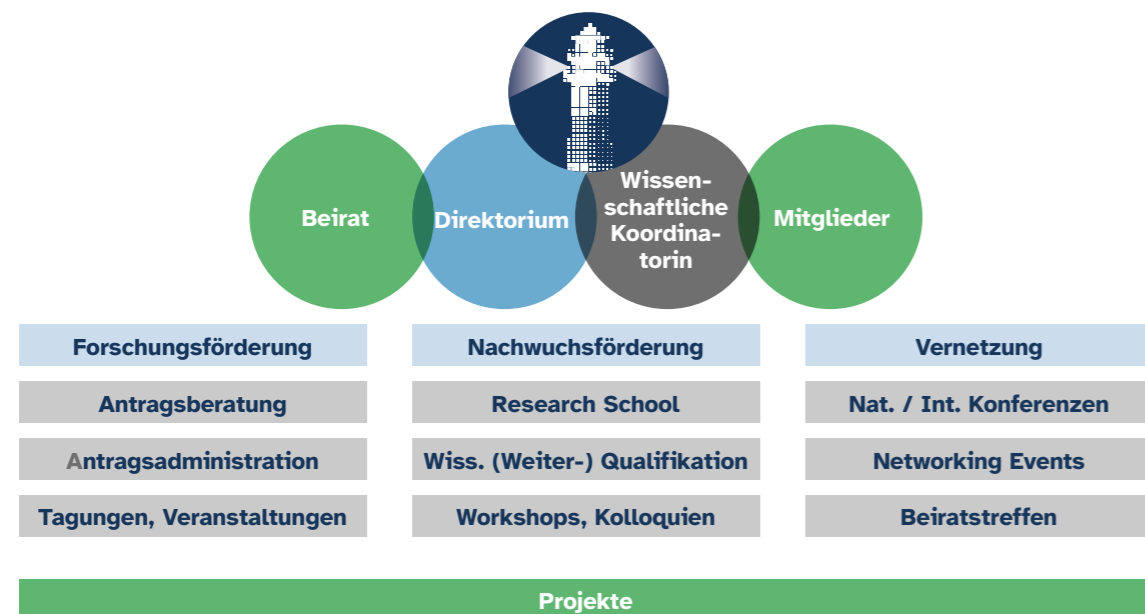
Beirat

Direktorium

Wissenschaftliche Koordinatorin

Mitglieder

| Forschungsförderung | Nachwuchsförderung | Vernetzung |
|---|---|---|
| Antragsberatung | Research School | Nat. / Int. Konferenzen |
| Antragsadministration | Wiss. (Weiter-) Qualifikation | Networking Events |
| Tagungen, Veranstaltungen | Workshops, Kolloquien | Beiratstreffen |

Projekte